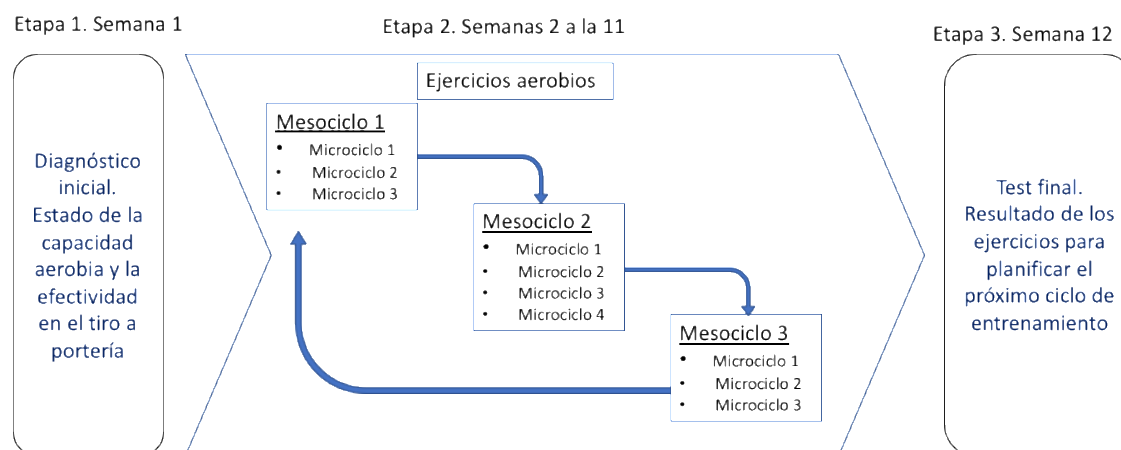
Etapa 1. Semana 1

Diagnóstico inicial. Estado de la capacidad aerobia y la efectividad en el tiro a portería

Etapa 2. Semanas 2 a la 11

Ejercicios aerobios

Mesociclo 1
- Microciclo 1
- Microciclo 2
- Microciclo 3

Mesociclo 2
- Microciclo 1
- Microciclo 2
- Microciclo 3
- Microciclo 4

Mesociclo 3
- Microciclo 1
- Microciclo 2
- Microciclo 3

Etapa 3. Semana 12

Test final. Resultado de los ejercicios para planificar el próximo ciclo de entrenamiento